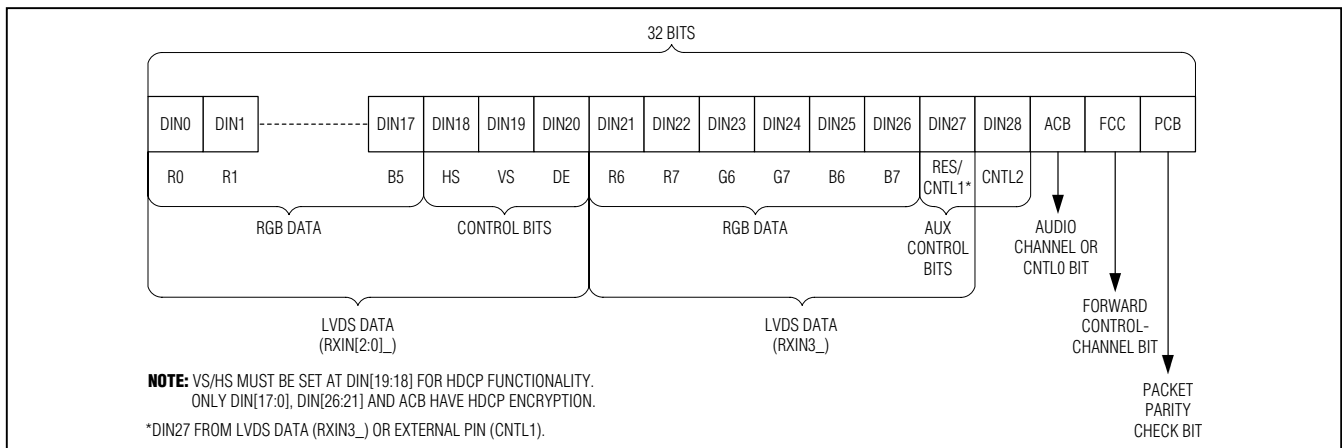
32 BITS

| DIN0 | DIN1 | DIN17 | DIN18 | DIN19 | DIN20 | DIN21 | DIN22 | DIN23 | DIN24 | DIN25 | DIN26 | DIN27 | DIN28 | ACB | FCC | PCB |
|---|---|---|---|---|---|---|---|---|---|---|---|---|---|---|---|---|
| R0 | R1 | B5 | HS | VS | DE | R6 | R7 | G6 | G7 | B6 | B7 | RES/ CNTL1* | CNTL2 | | | |

RGB DATA

CONTROL BITS

RGB DATA

AUX CONTROL BITS

AUDIO CHANNEL OR CNTL0 BIT

FORWARD CONTROL-CHANNEL BIT

PACKET PARITY CHECK BIT

LVDS DATA (RXIN[2:0]_)

LVDS DATA (RXIN3_)

NOTE: VS/HS MUST BE SET AT DIN[19:18] FOR HDCP FUNCTIONALITY. ONLY DIN[17:0], DIN[26:21] AND ACB HAVE HDCP ENCRYPTION.

*DIN27 FROM LVDS DATA (RXIN3_) OR EXTERNAL PIN (CNTL1).